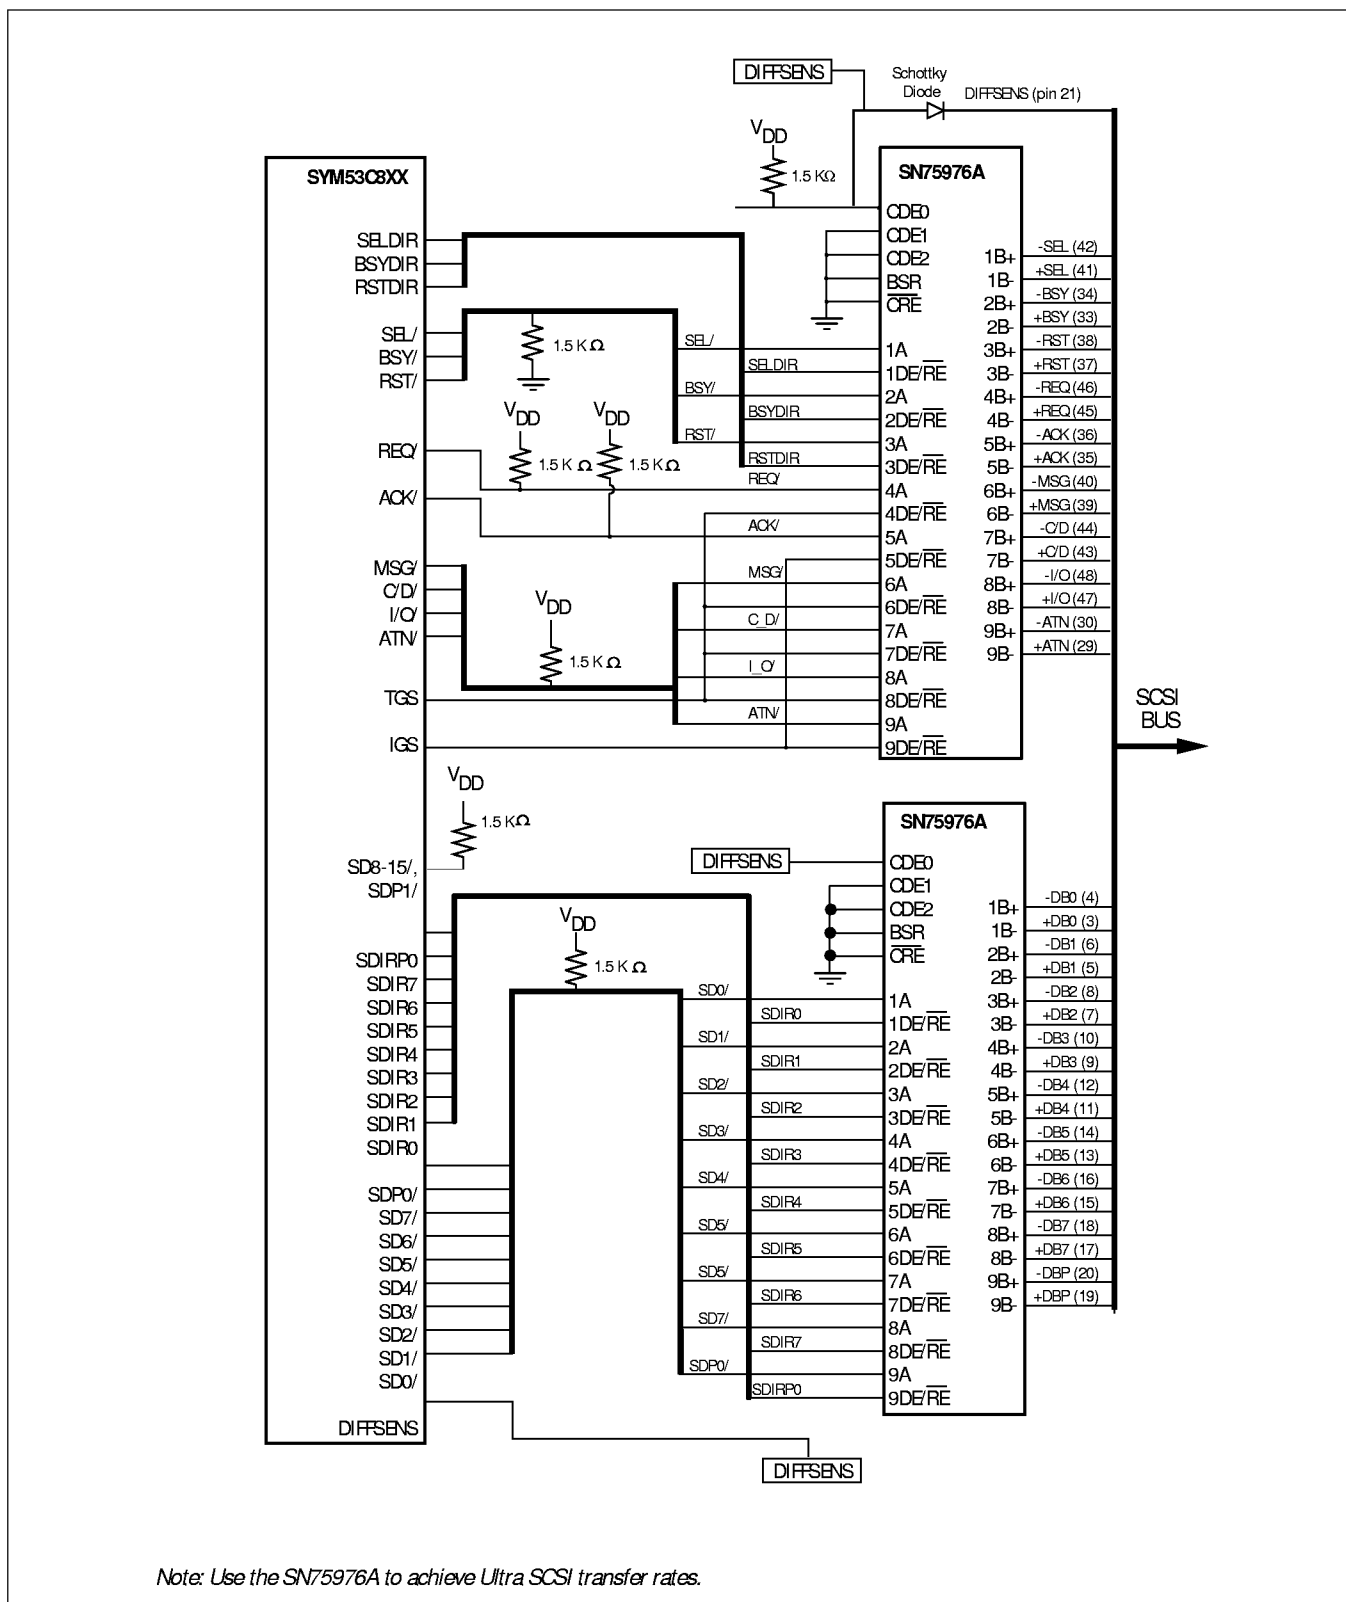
DIFFSENS

Schottky Diode

DIFFSENS (pin 21)

$V_{DD}$

1.5 KΩ

SYM53C8XX

SN75976A

CDE0
CDE1
CDE2
BSR
$\overline{CRE}$

SELDIR
BSYDIR
RSTDIR

SEL/
BSY/
RST/

1.5 K Ω

SEL/
SELDIR
BSY/
BSYDIR
RST/
RSTDIR

$V_{DD}$
$V_{DD}$

1.5 K Ω
1.5 K Ω

REQ/
ACK/

REQ/
ACK/

MSG/
C/D/
I/O/
ATN/

$V_{DD}$

1.5 K Ω

TGS
IGS

MSG/
C_D/
I_O/
ATN/

1A
1DE/$\overline{RE}$
2A
2DE/$\overline{RE}$
3A
3DE/$\overline{RE}$
4A
4DE/$\overline{RE}$
5A
5DE/$\overline{RE}$
6A
6DE/$\overline{RE}$
7A
7DE/$\overline{RE}$
8A
8DE/$\overline{RE}$
9A
9DE/$\overline{RE}$

1B+
1B-
2B+
2B-
3B+
3B-
4B+
4B-
5B+
5B-
6B+
6B-
7B+
7B-
8B+
8B-
9B+
9B-

-SEL (42)
+SEL (41)
-BSY (34)
+BSY (33)
-RST (38)
+RST (37)
-REQ (46)
+REQ (45)
-ACK (36)
+ACK (35)
-MSG (40)
+MSG (39)
-C/D (44)
+C/D (43)
-I/O (48)
+I/O (47)
-ATN (30)
+ATN (29)

SCSI BUS

$V_{DD}$

1.5 KΩ

SD8-15/,
SDP1/

SN75976A

DIFFSENS

CDE0
CDE1
CDE2
BSR
$\overline{CRE}$

$V_{DD}$

1.5 K Ω

SDIRP0
SDIR7
SDIR6
SDIR5
SDIR4
SDIR3
SDIR2
SDIR1
SDIR0

SDP0/
SD7/
SD6/
SD5/
SD4/
SD3/
SD2/
SD1/
SD0/

DIFFSENS

SD0/
SDIR0
SD1/
SDIR1
SD2/
SDIR2
SD3/
SDIR3
SD4/
SDIR4
SD5/
SDIR5
SD5/
SDIR6
SD7/
SDIR7
SDP0/
SDIRP0

1A
1DE/$\overline{RE}$
2A
2DE/$\overline{RE}$
3A
3DE/$\overline{RE}$
4A
4DE/$\overline{RE}$
5A
5DE/$\overline{RE}$
6A
6DE/$\overline{RE}$
7A
7DE/$\overline{RE}$
8A
8DE/$\overline{RE}$
9A
9DE/$\overline{RE}$

1B+
1B-
2B+
2B-
3B+
3B-
4B+
4B-
5B+
5B-
6B+
6B-
7B+
7B-
8B+
8B-
9B+
9B-

-DB0 (4)
+DB0 (3)
-DB1 (6)
+DB1 (5)
-DB2 (8)
+DB2 (7)
-DB3 (10)
+DB3 (9)
-DB4 (12)
+DB4 (11)
-DB5 (14)
+DB5 (13)
-DB6 (16)
+DB6 (15)
-DB7 (18)
+DB7 (17)
-DBP (20)
+DBP (19)

DIFFSENS

Note: Use the SN75976A to achieve Ultra SCSI transfer rates.